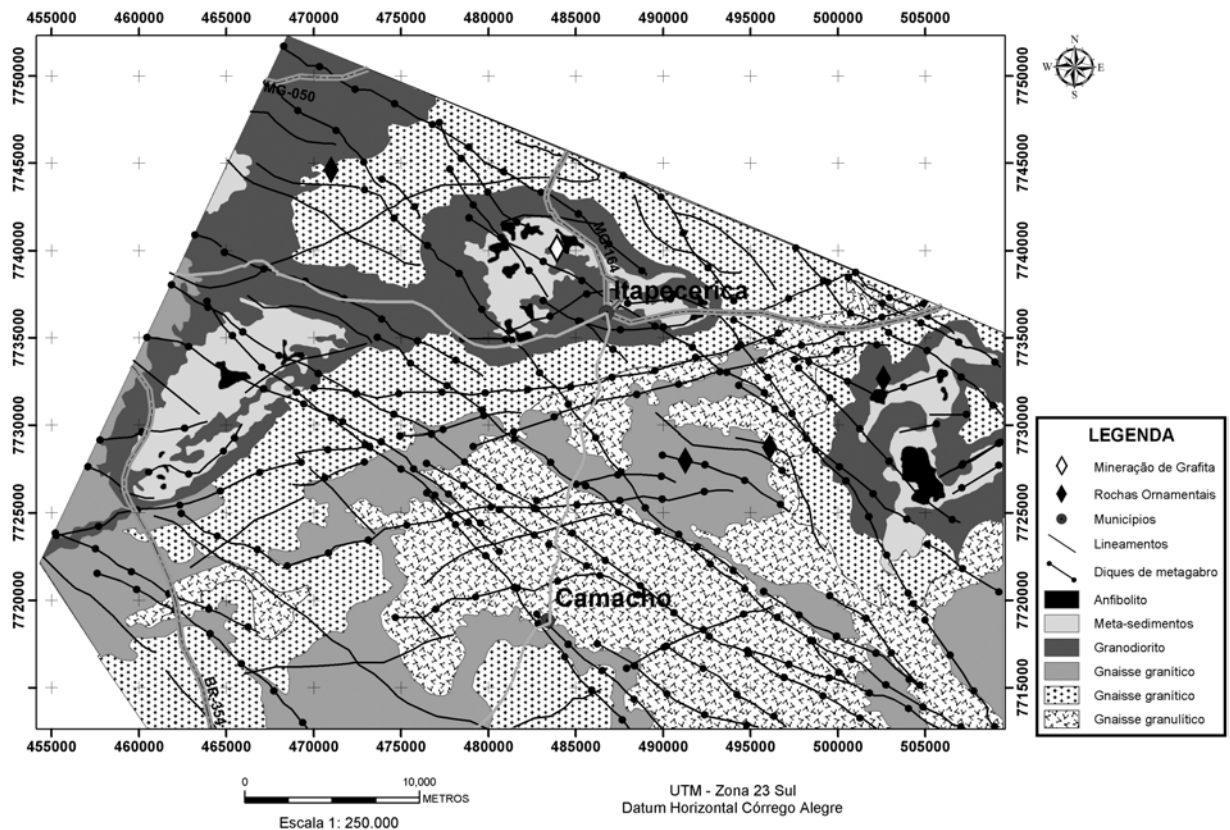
455000 460000 465000 470000 475000 480000 485000 490000 495000 500000 505000

7750000 7745000 7740000 7735000 7730000 7725000 7720000 7715000

N W E S

MG-050

MG-164

Itapecerica

Camacho

BR-354

LEGENDA

Mineração de Grafita

Rochas Ornamentais

Municípios

Lineamentos

Diques de metagabro

Anfibolito

Meta-sedimentos

Granodiorito

Gnaisse granítico

Gnaisse granítico

Gnaisse granulítico

0 10,000 METROS

Escala 1: 250.000

UTM - Zona 23 Sul
Datum Horizontal Córrego Alegre